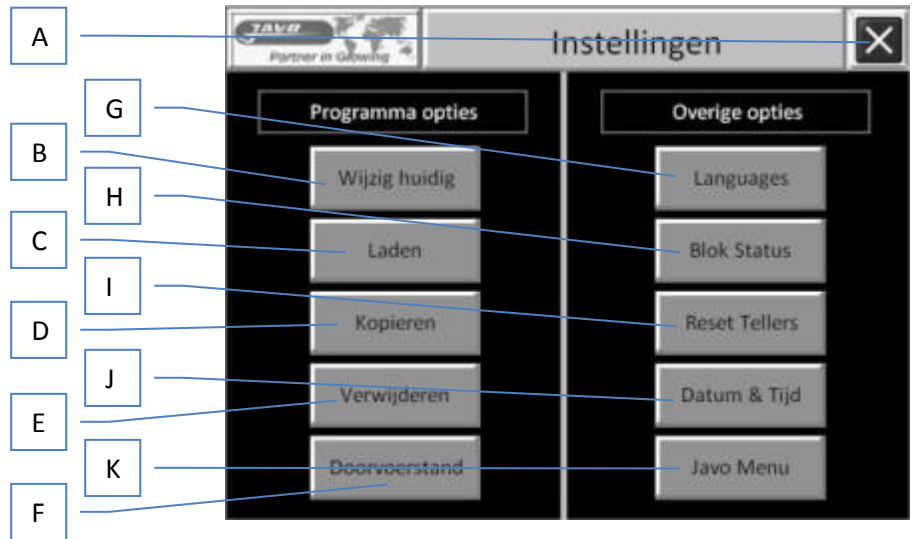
A
G
B
H
C
I
D
J
E
K
F

JAVO
Partner in Growing

Instellingen

Programma opties
Wijzig huidig
Laden
Kopieren
Verwijderen
Doorvoerstand

Overige opties
Languages
Blok Status
Reset Tellers
Datum & Tijd
Javo Menu